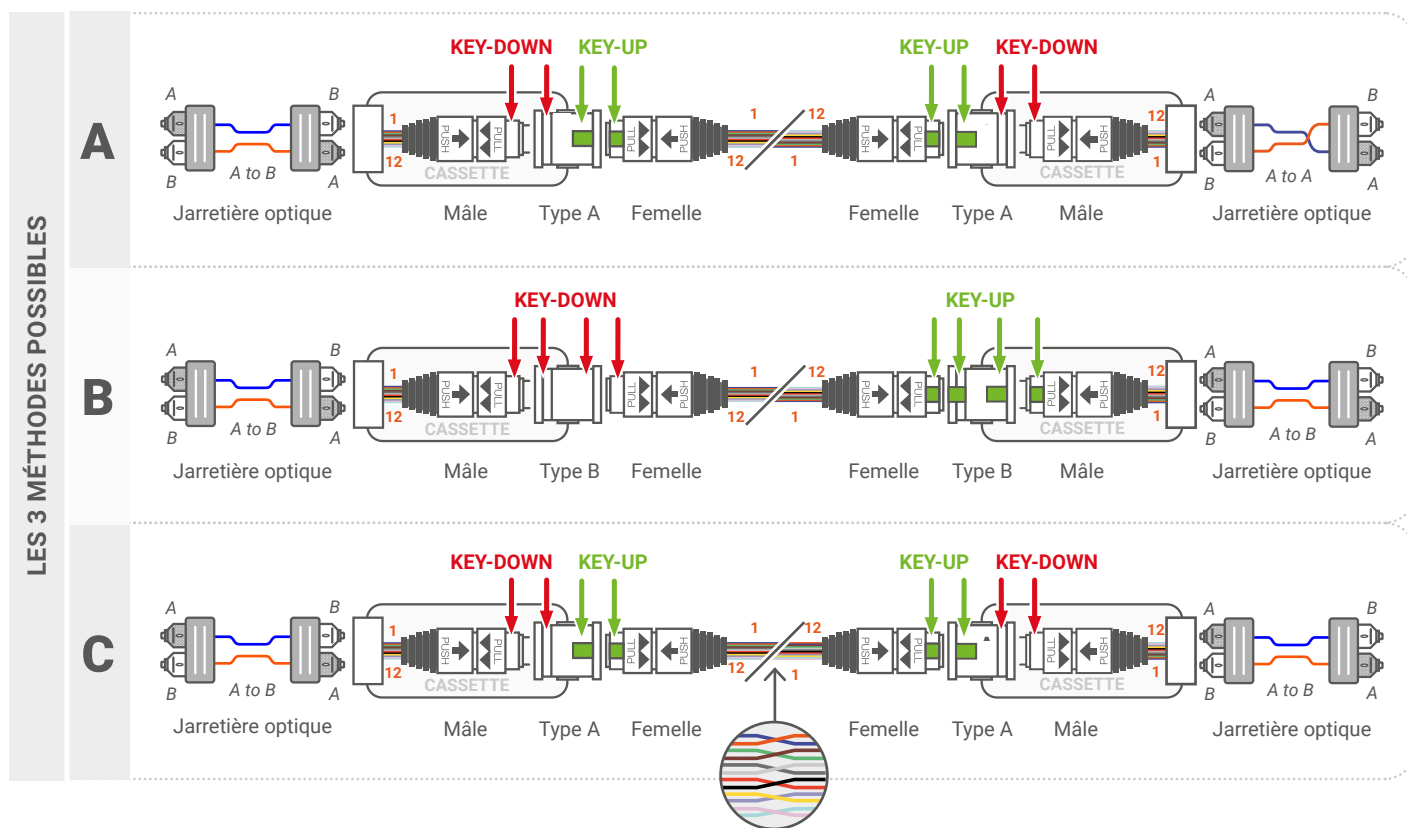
LES 3 MÉTHODES POSSIBLES

A

KEY-DOWN KEY-UP KEY-UP KEY-DOWN

A B A B
B A to B A B A to A A
1 1 12 12
12 12 1 1
PUSH PULL PULL PUSH PUSH PULL PULL PUSH
CASSETTE CASSETTE

Jarretière optique Mâle Type A Femelle Femelle Type A Mâle Jarretière optique

B

KEY-DOWN KEY-UP

A B A B
B A to B A B A to B A
1 1 12 12
12 12 1 1
PUSH PULL PULL PUSH PUSH PULL PULL PUSH
CASSETTE CASSETTE

Jarretière optique Mâle Type B Femelle Femelle Type B Mâle Jarretière optique

C

KEY-DOWN KEY-UP KEY-UP KEY-DOWN

A B A B
B A to B A B A to B A
1 1 12 12
12 12 1 1
PUSH PULL PULL PUSH PUSH PULL PULL PUSH
CASSETTE CASSETTE

Jarretière optique Mâle Type A Femelle Femelle Type A Mâle Jarretière optique